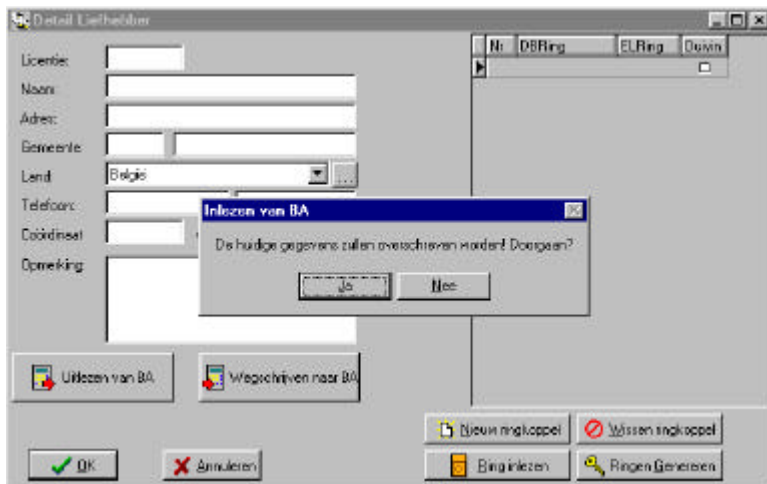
Detail Liefhebber

Licentie:
Naam:
Adres:
Gemeente
Land: Belgie
Telefoon:
Coördinaat
Opmerking:

| Nr | DBRing | ELRing | Duivin |
|---|---|---|---|
| | | | |

Inlezen van BA

De huidige gegevens zullen overschreven worden! Doorgaan?

Ja Nee

Uitlezen van BA
Wegschrijven naar BA

Nieuw ringkoppel
Wissen ringkoppel
Ring inlezen
Ringen Genereren

OK
Annuleren